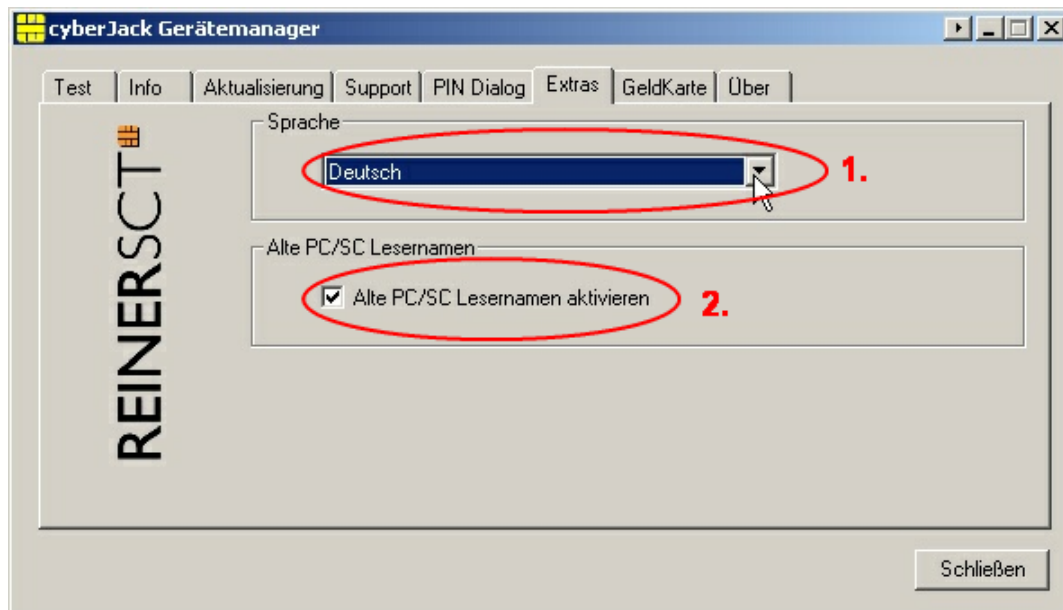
cyberJack Gerätemanager

Test | Info | Aktualisierung | Support | PIN Dialog | Extras | GeldKarte | Über

REINERSCT

Sprache

Deutsch

1.

Alte PC/SC Lesernamen

Alte PC/SC Lesernamen aktivieren

2.

Schließen